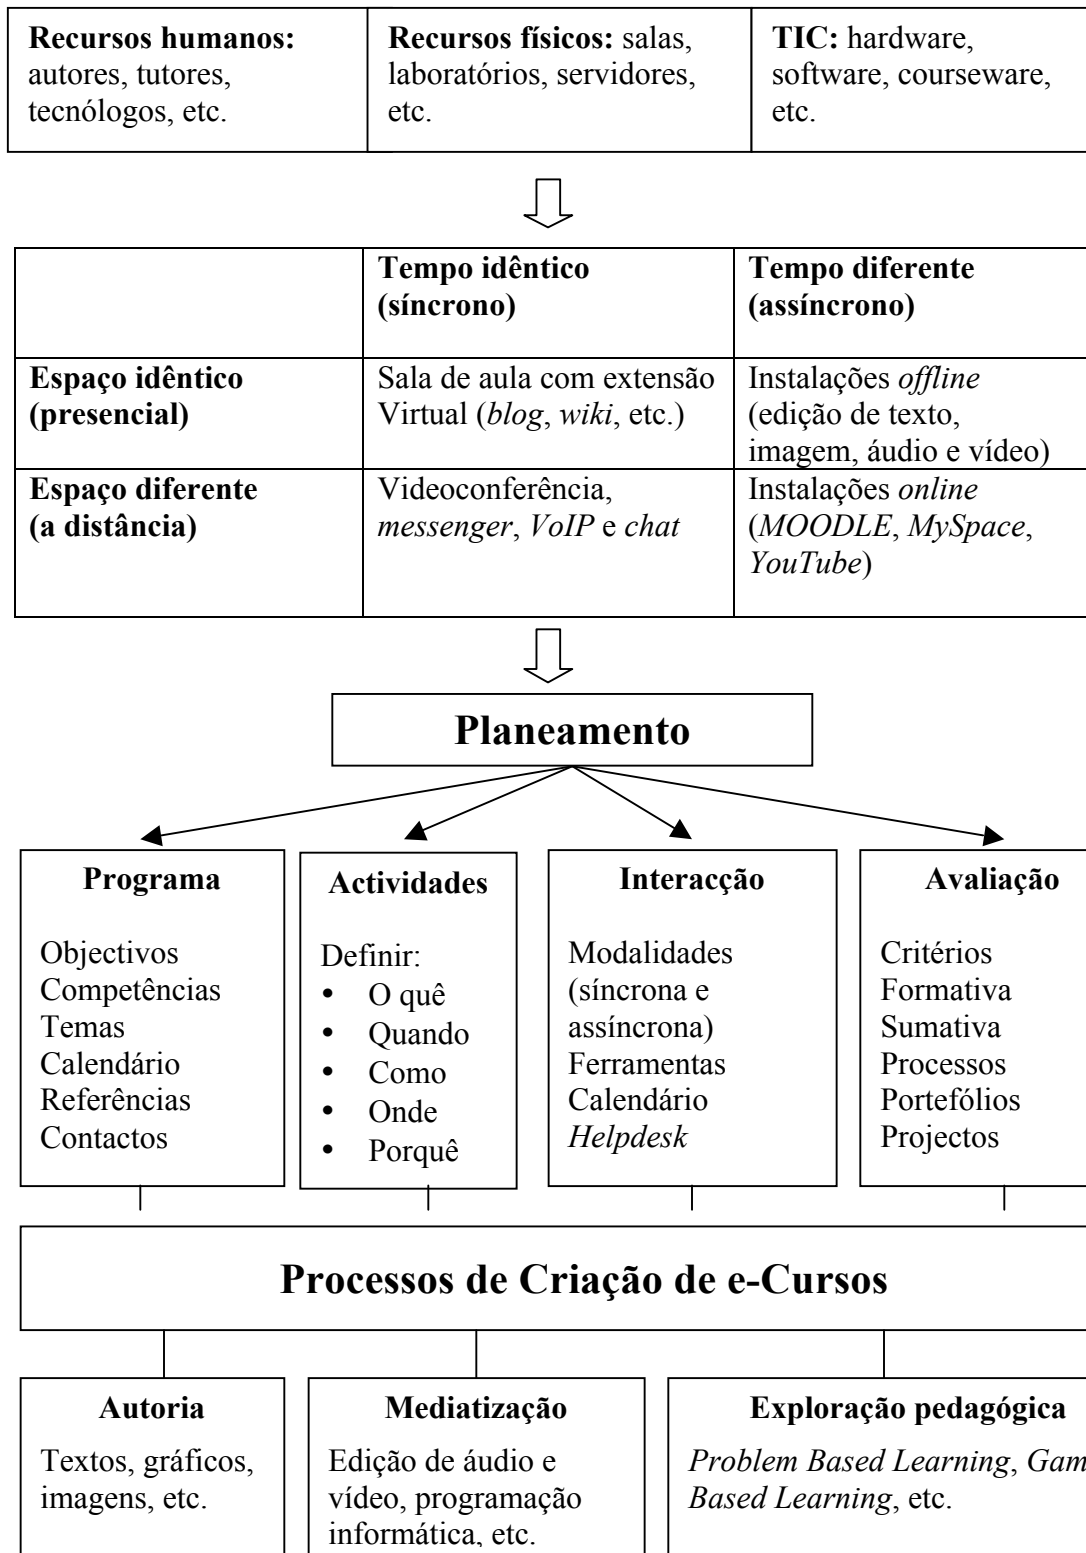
| **Recursos humanos:** autores, tutores, tecnólogos, etc. | **Recursos físicos:** salas, laboratórios, servidores, etc. | **TIC:** hardware, software, courseware, etc. |
|---|---|---|

| | **Tempo idêntico (síncrono)** | **Tempo diferente (assíncrono)** |
|---|---|---|
| **Espaço idêntico (presencial)** | Sala de aula com extensão Virtual (*blog*, *wiki*, etc.) | Instalações *offline* (edição de texto, imagem, áudio e vídeo) |
| **Espaço diferente (a distância)** | Videoconferência, *messenger*, *VoIP* e *chat* | Instalações *online* (*MOODLE*, *MySpace*, *YouTube*) |

**Planeamento**

**Programa**
Objectivos
Competências
Temas
Calendário
Referências
Contactos

**Actividades**
Definir:
• O quê
• Quando
• Como
• Onde
• Porquê

**Interacção**
Modalidades (síncrona e assíncrona)
Ferramentas
Calendário
*Helpdesk*

**Avaliação**
Critérios
Formativa
Sumativa
Processos
Portefólios
Projectos

**Processos de Criação de e-Cursos**

**Autoria**
Textos, gráficos, imagens, etc.

**Mediatização**
Edição de áudio e vídeo, programação informática, etc.

**Exploração pedagógica**
*Problem Based Learning*, *Gam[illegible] Based Learning*, etc.